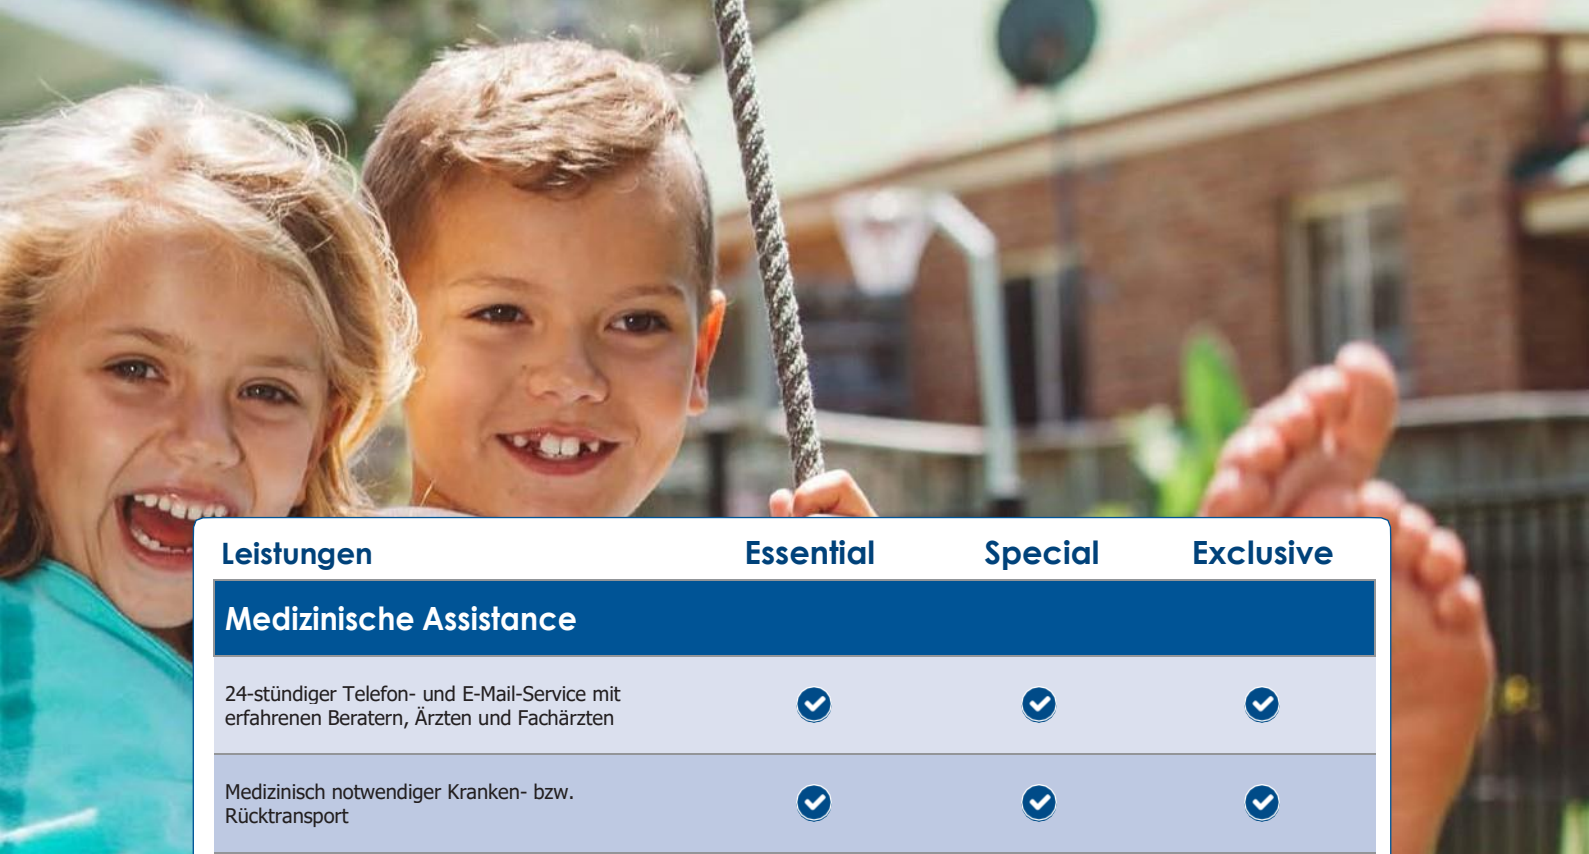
| Leistungen | Essential | Special | Exclusive |
|---|---|---|---|
| Medizinische Assistance | | | |
| 24-stündiger Telefon- und E-Mail-Service mit erfahrenen Beratern, Ärzten und Fachärzten | ✓ | ✓ | ✓ |
| Medizinisch notwendiger Kranken- bzw. Rücktransport | ✓ | ✓ | ✓ |